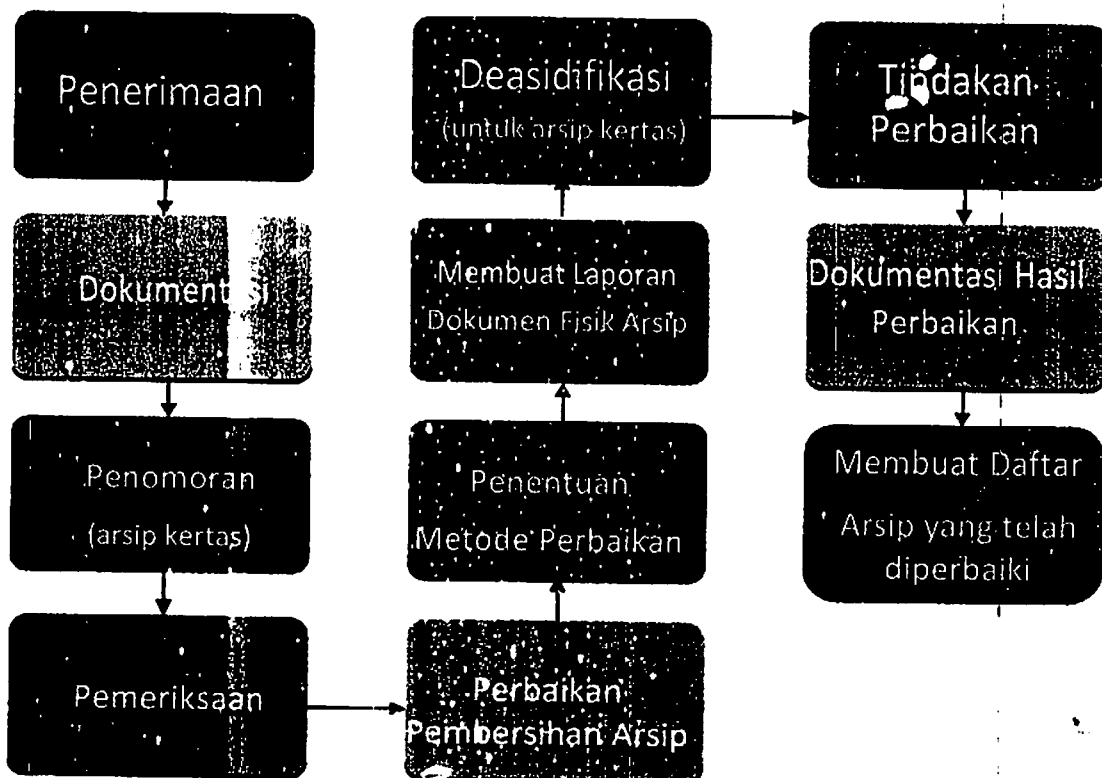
Penerimaan

Dokumentasi

Penomoran
(arsip kertas)

Pemeriksaan

Perbaikan
Pembersihan Arsip

Penentuan
Metode Perbaikan

Membuat Laporan
Dokumen Fisik Arsip

Deasidifikasi
(untuk arsip kertas)

Tindakan
Perbaikan

Dokumentasi Hasil
Perbaikan

Membuat Daftar
Arsip yang telah
diperbaiki